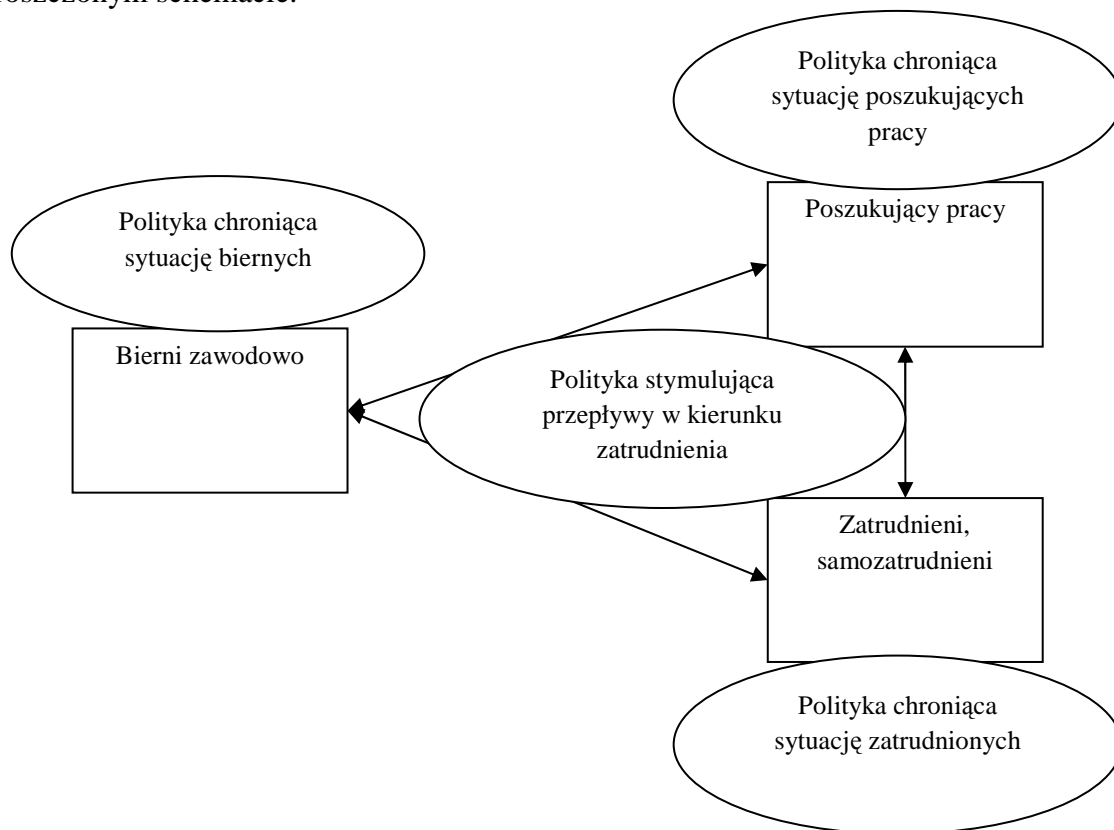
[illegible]oszczonym schemacie.

Polityka chroniąca sytuację poszukujących pracy

Polityka chroniąca sytuację biernych

Poszukujący pracy

Bierni zawodowo

Polityka stymulująca przepływy w kierunku zatrudnienia

Zatrudnieni, samozatrudnieni

Polityka chroniąca sytuację zatrudnionych